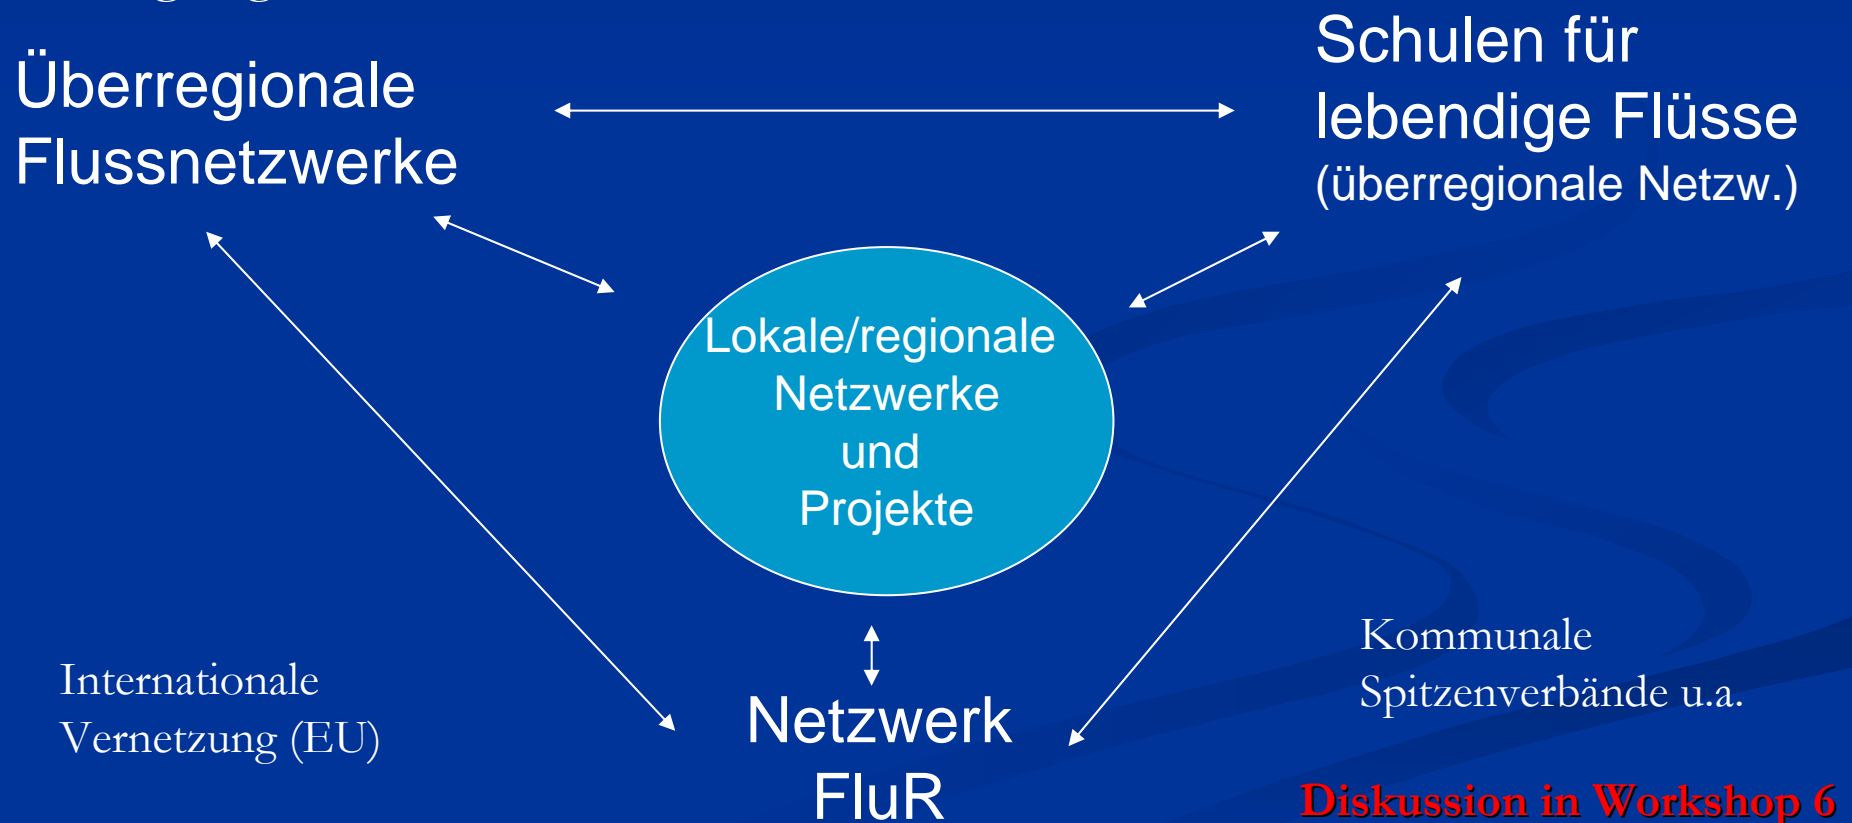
Überregionale Flussnetzwerke

Schulen für lebendige Flüsse (überregionale Netzw.)

Lokale/regionale Netzwerke und Projekte

Internationale Vernetzung (EU)

Netzwerk FluR

Kommunale Spitzenverbände u.a.

Diskussion in Workshop 6